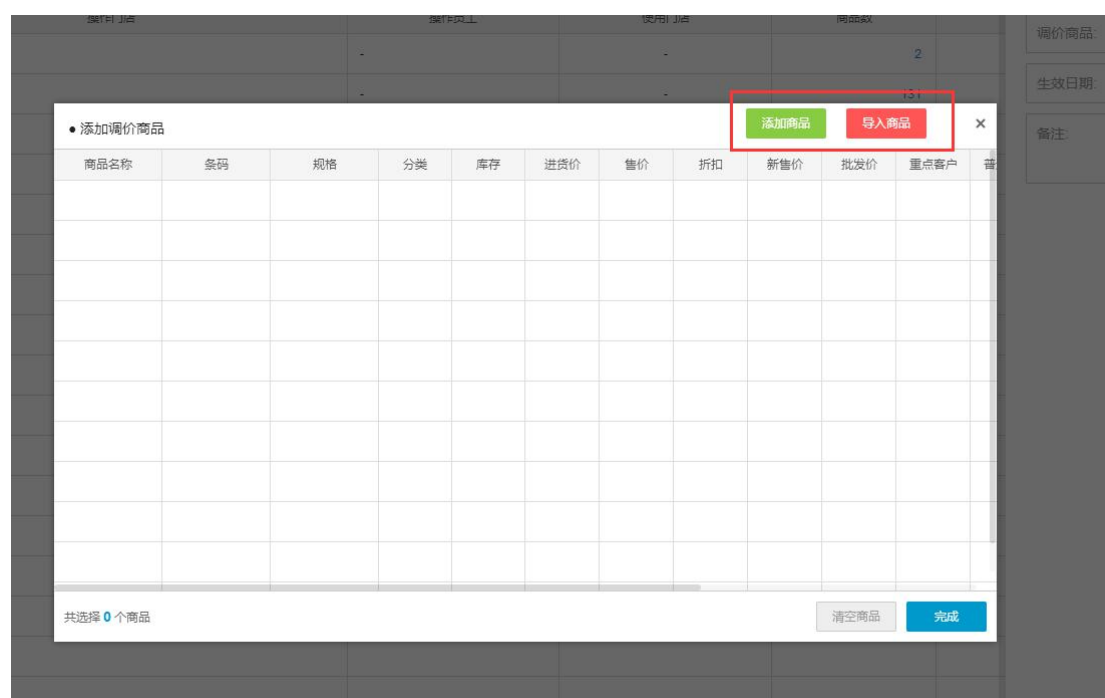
操作门店 操作员工 使用门店 商品数

- - 2

- - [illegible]

调价商品:

生效日期:

备注:

● 添加调价商品

添加商品 导入商品 ×

| 商品名称 | 条码 | 规格 | 分类 | 库存 | 进货价 | 售价 | 折扣 | 新售价 | 批发价 | 重点客户 | 普 |
|---|---|---|---|---|---|---|---|---|---|---|---|
| | | | | | | | | | | | |

共选择 0 个商品

清空商品 完成